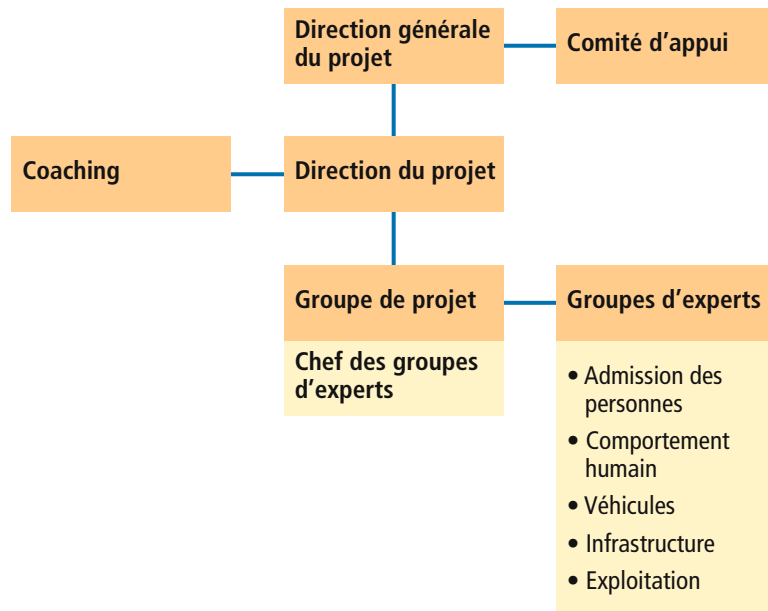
Direction générale du projet

Comité d'appui

Coaching

Direction du projet

Groupe de projet

Chef des groupes d'experts

Groupes d'experts

• Admission des personnes
• Comportement humain
• Véhicules
• Infrastructure
• Exploitation